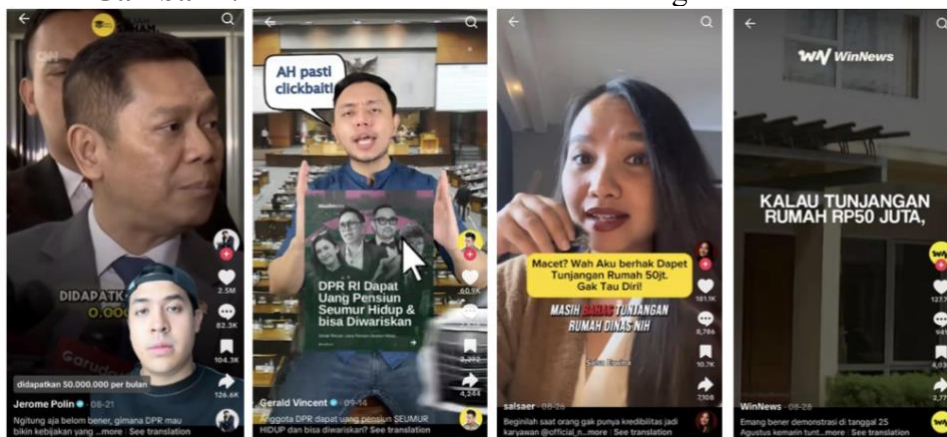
DIDAPATKAN
0.000
2.5M
82.3K
104.3K
126.6K
didapatkan 50.000.000 per bulan
Jerome Polin · 08-21
Ngitung aja belom bener, gimana DPR mau bikin kebijakan yang ...more · See translation

AH pasti clickbait!
DPR RI Dapat Uang Pensiun Seumur Hidup & bisa Diwariskan
60.5K
2,272
4,244
Gerald Vincent · 09-14
Anggota DPR dapat uang pensiun SEUMUR HIDUP dan bisa diwariskan? See translation

Macet? Wah Aku berhak Dapet Tunjangan Rumah 50jt. Gak Tau Diri!
MASIH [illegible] TUNJANGAN RUMAH DINAS NIH
181.9K
8,786
10.7K
7,308
salsaer · 08-26
Beginilah saat orang gak punya kredibilitas jadi karyawan @official_n...more · See translation

WinNews
KALAU TUNJANGAN RUMAH RP50 JUTA,
127
941
4,03
2,77
WinNews · 08-28
Emang bener demonstrasi di tanggal 25 Agustus kemarin tunt...more · See translation